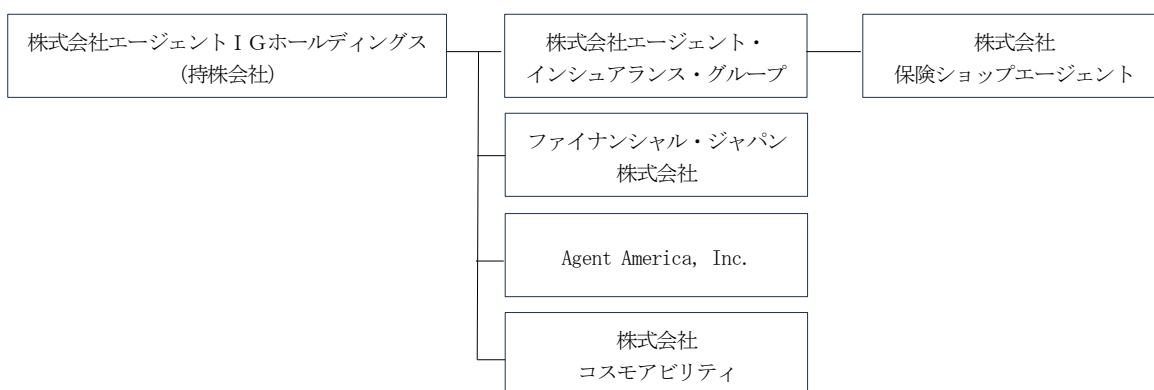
株式会社エージェントＩＧホールディングス
(持株会社)

株式会社エージェント・
インシュアランス・グループ

株式会社
保険ショップエージェント

ファイナンシャル・ジャパン
株式会社

Agent America, Inc.

株式会社
コスモアビリティ